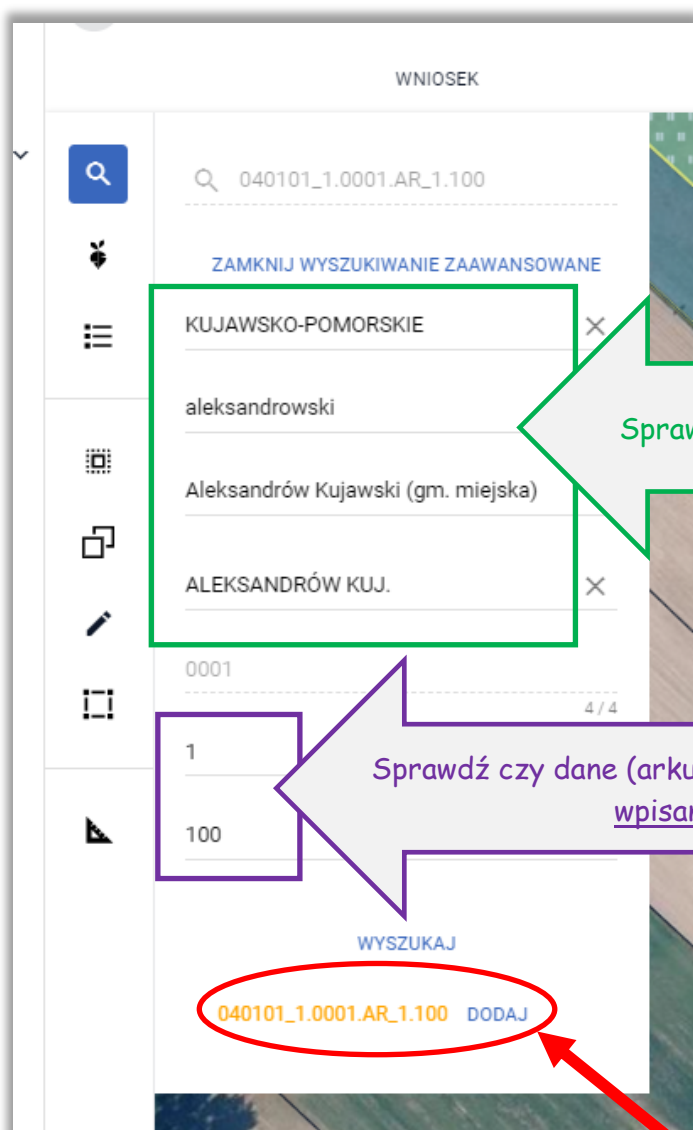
WNIOSEK

040101_1.0001.AR_1.100

ZAMKNIJ WYSZUKIWANIE ZAAWANSOWANE

KUJAWSKO-POMORSKIE

aleksandrowski

Aleksandrów Kujawski (gm. miejska)

ALEKSANDRÓW KUJ.

0001

4 / 4

1

100

Spraw

Sprawdź czy dane (arku

wpisan

WYSZUKAJ

040101_1.0001.AR_1.100 DODAJ